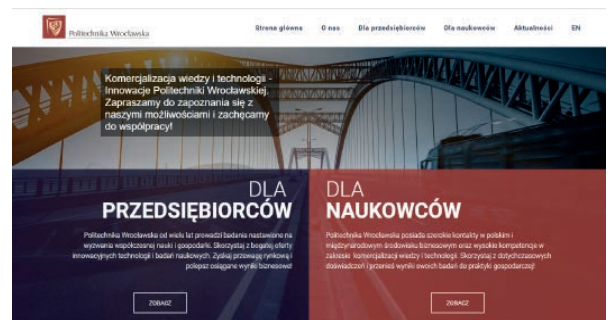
Politechnika Wrocławska

Strona główna O nas Dla przedsiębiorców Dla naukowców Aktualności EN

Komercjalizacja wiedzy i technologii - Innowacje Politechniki Wrocławskiej. Zapraszamy do zapoznania się z naszymi możliwościami i zachęcamy do współpracy!

DLA PRZEDSIĘBIORCÓW

Politechnika Wrocławska od wielu lat prowadzi badania nastawione na wyzwania współczesnej nauki i gospodarki. Skorzystaj z bogatej oferty innowacyjnych technologii i badań naukowych. Zyskaj przewagę rynkową i polepsz osiągane wyniki biznesowe!

ZOBACZ

DLA NAUKOWCÓW

Politechnika Wrocławska posiada szerokie kontakty w polskim i międzynarodowym środowisku biznesowym oraz wysokie kompetencje w zakresie komercjalizacji wiedzy i technologii. Skorzystaj z dotychczasowych doświadczeń i przenieś wyniki swoich badań do praktyki gospodarczej!

ZOBACZ